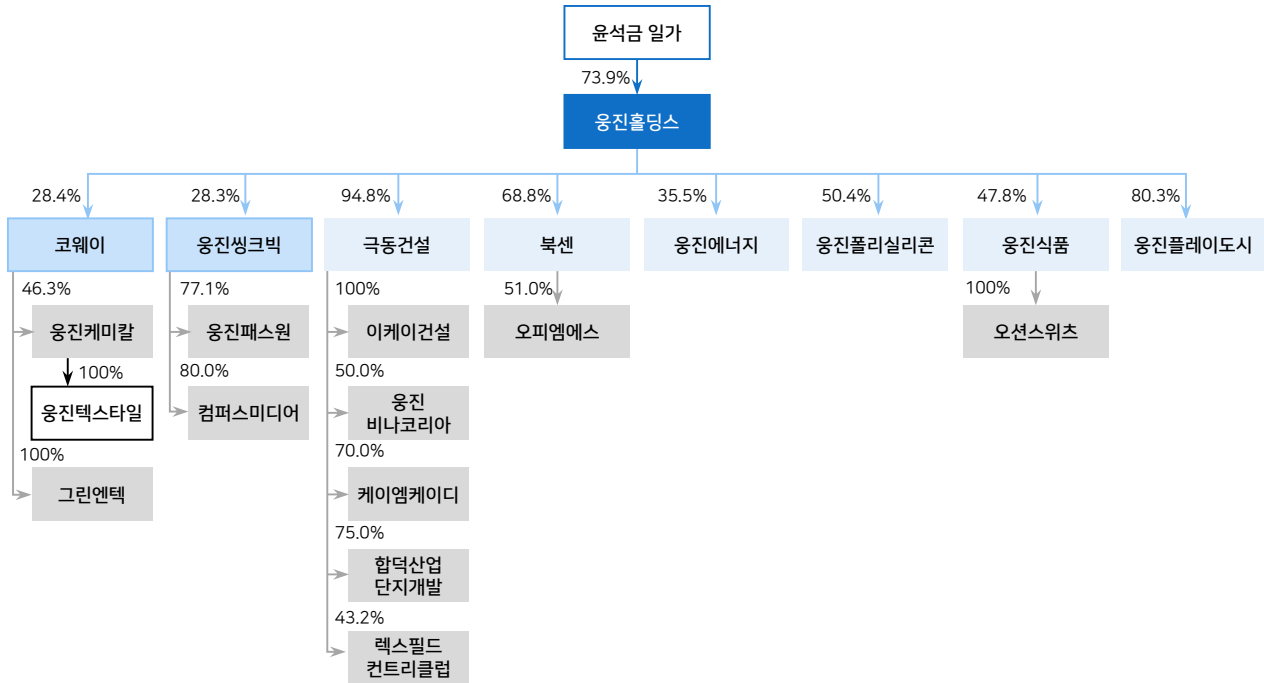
윤석금 일가

73.9%

웅진홀딩스

28.4%

코웨이

46.3%

웅진케미칼

100%

웅진텍스타일

100%

그린엔텍

28.3%

웅진씽크빅

77.1%

웅진패스원

80.0%

컴퍼스미디어

94.8%

극동건설

100%

이케이건설

50.0%

웅진 비나코리아

70.0%

케이엠케이디

75.0%

합덕산업 단지개발

43.2%

렉스필드 컨트리클럽

68.8%

북센

51.0%

오피엠에스

35.5%

웅진에너지

50.4%

웅진폴리실리콘

47.8%

웅진식품

100%

오션스위츠

80.3%

웅진플레이도시